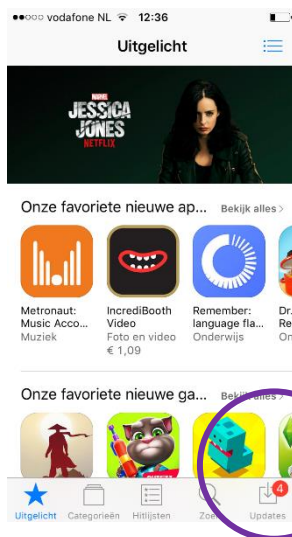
●●○○○ vodafone NL 12:36

Uitgelicht

MARVEL
JESSICA JONES
NETFLIX

Onze favoriete nieuwe ap... Bekijk alles >

Metronaut: Music Acco...
Muziek

IncrediBooth Video
Foto en video
€ 1,09

Remember: language fla...
Onderwijs

Dr... Re...
On...

Onze favoriete nieuwe ga... Bekijk alles >

Uitgelicht Categorieën Hitlijsten Zoek Updates 4